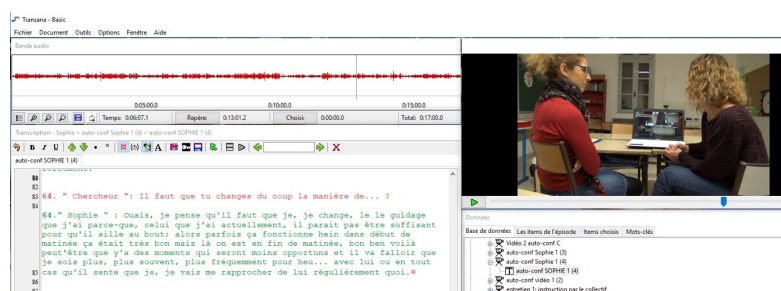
Transana - Basic

Fichier Document Outils Options Fenêtre Aide

Bande audio

0:05:00.0

0:10:00.0

0:15:00.0

Temps: 0:06:07.1

Repère: 0:13:01.2

Choisis 0:00:00.0

Total: 0:17:00.0

Transcription - Sophie > auto-conf Sophie 1 (4) > auto-conf SOPHIE 1 (4)

B I U (s) A

auto-conf SOPHIE 1 (4)

82
83 64. " Chercheur ": Il faut que tu changes du coup la manière de... ?
84

64." Sophie " : Ouais, je pense qu'il faut que je, je change, le le guidage que j'ai parce-que, celui que j'ai actuellement, il parait pas être suffisant pour qu'il aille au bout; alors parfois ça fonctionne hein dans début de matinée ça était très bon mais là on est en fin de matinée, bon ben voilà peut'être que y'a des moments qui seront moins opportuns et il va falloir que je sois plus, plus souvent, plus fréquemment pour heu... avec lui ou en tout
85 cas qu'il sente que je, je vais me rapprocher de lui régulièrement quoi.
86
87

Données

Base de données Les items de l'épisode Items choisis Mots-clés

Vidéo 2 auto-conf C
auto-conf Sophie 1 (3)
auto-conf Sophie 1 (4)
auto-conf SOPHIE 1 (4)
auto-conf vidéo 1 (2)
entretien 1: instruction par le collectif